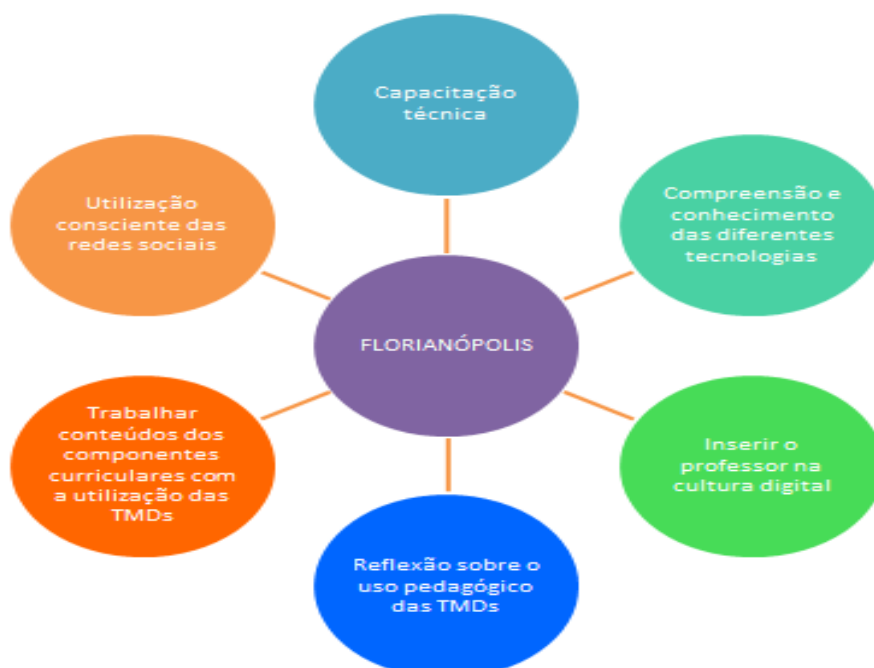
FLORIANÓPOLIS

Capacitação técnica

Compreensão e conhecimento das diferentes tecnologias

Inserir o professor na cultura digital

Reflexão sobre o uso pedagógico das TMDs

Trabalhar conteúdos dos componentes curriculares com a utilização das TMDs

Utilização consciente das redes sociais